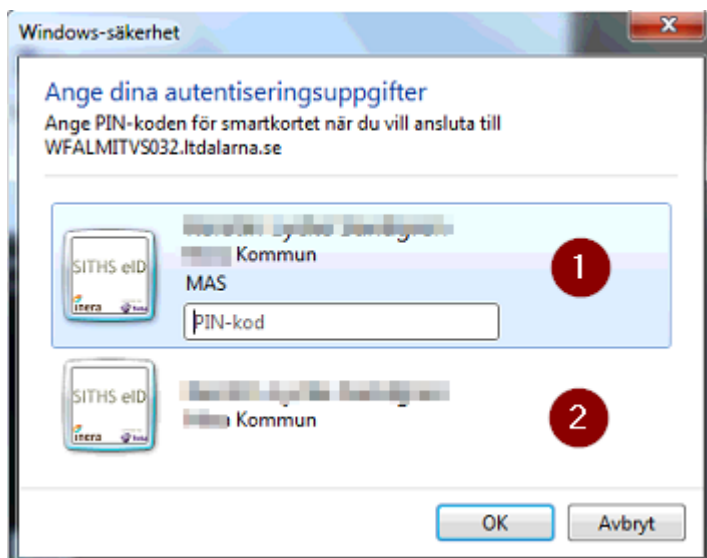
Windows-säkerhet

Ange dina autentiseringsuppgifter

Ange PIN-koden för smartkortet när du vill ansluta till WFALMITVS032.ltdalarna.se

SITHS eID
inera

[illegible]
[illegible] Kommun
MAS
PIN-kod

1

SITHS eID
inera

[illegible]
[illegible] Kommun

2

OK
Avbryt